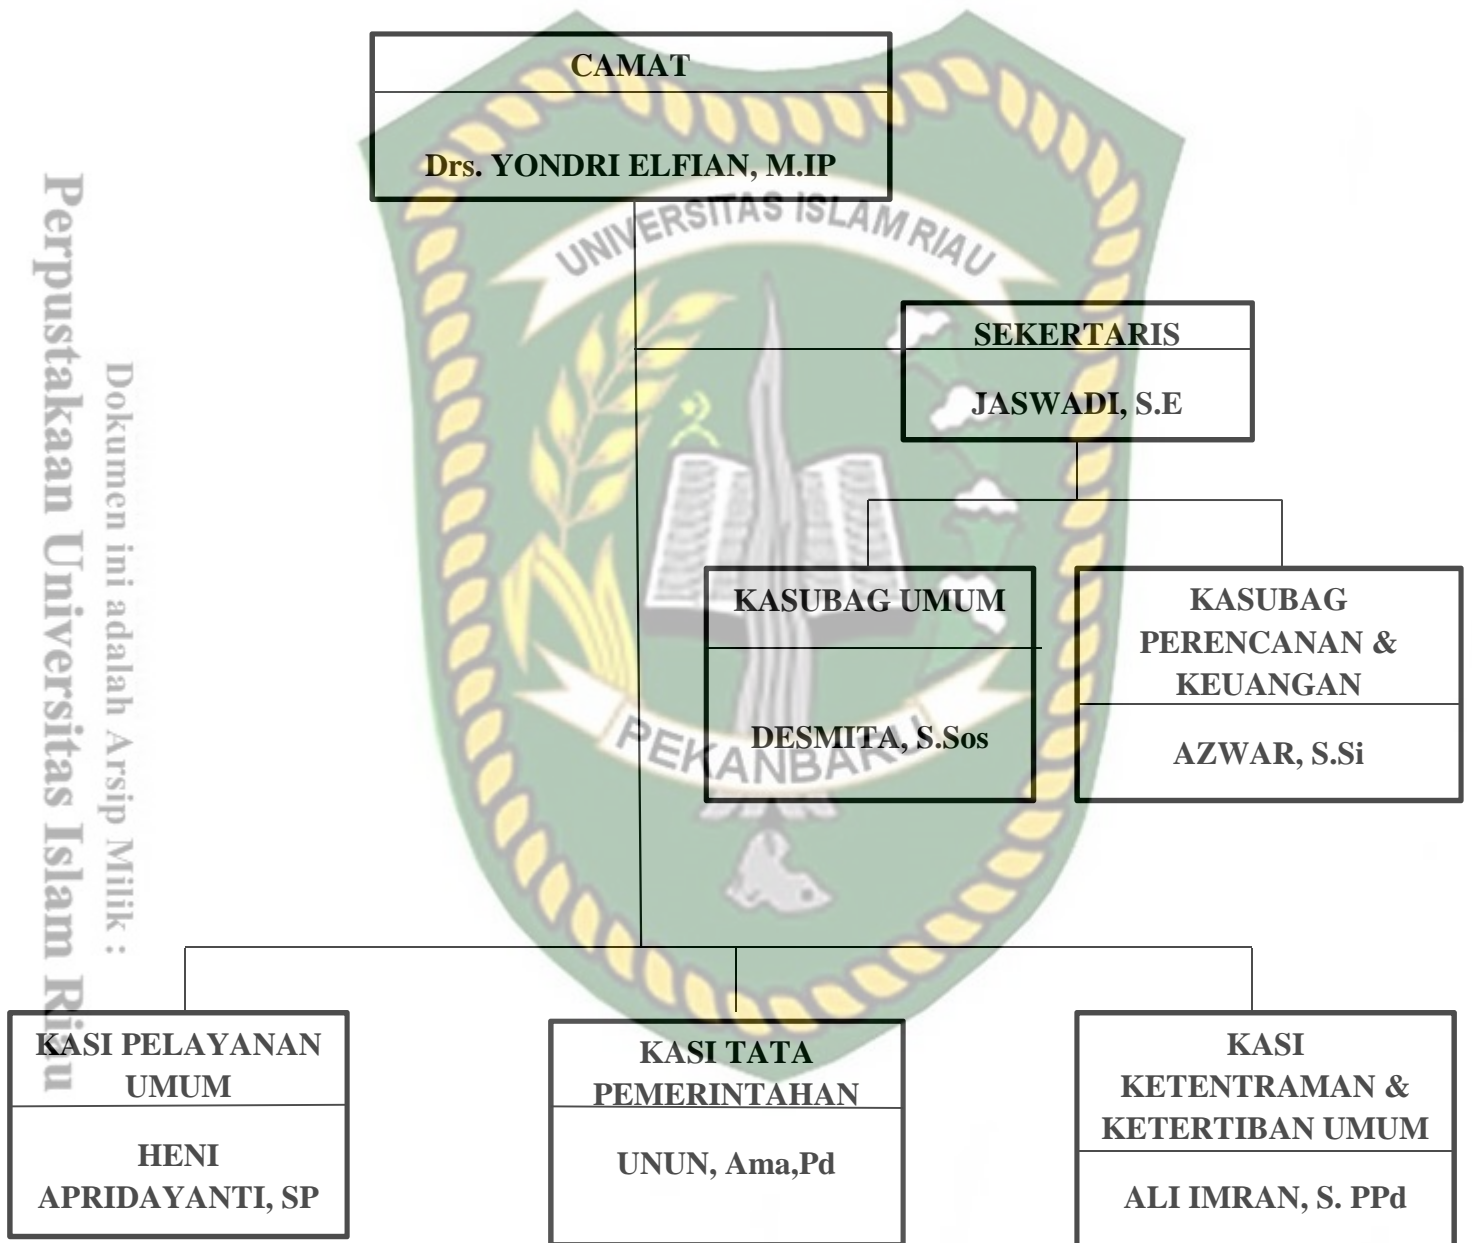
Perpustakaan Universitas Islam Riau

Dokumen ini adalah Arsip Milik :

UNIVERSITAS ISLAM RIAU

PEKANBARU

CAMAT

Drs. YONDRI ELFIAN, M.IP

SEKERTARIS

JASWADI, S.E

KASUBAG UMUM

DESMITA, S.Sos

KASUBAG PERENCANAAN & KEUANGAN

AZWAR, S.Si

KASI PELAYANAN UMUM

HENI APRIDAYANTI, SP

KASI TATA PEMERINTAHAN

UNUN, Ama,Pd

KASI KETENTRAMAN & KETERTIBAN UMUM

ALI IMRAN, S. PPd